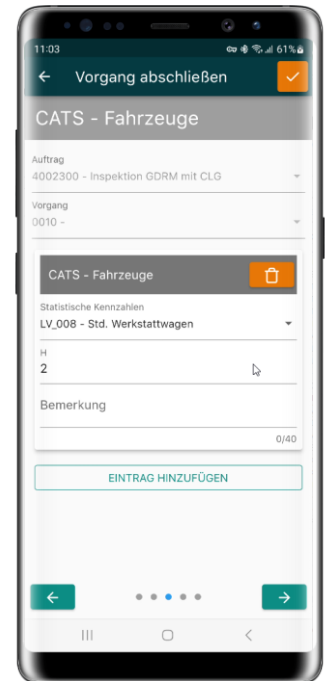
11:03

61%

Vorgang abschließen

CATS - Fahrzeuge

Auftrag
4002300 - Inspektion GDRM mit CLG

Vorgang
0010 -

CATS - Fahrzeuge

Statistische Kennzahlen
LV_008 - Std. Werkstattwagen

H
2

Bemerkung

0/40

EINTRAG HINZUFÜGEN